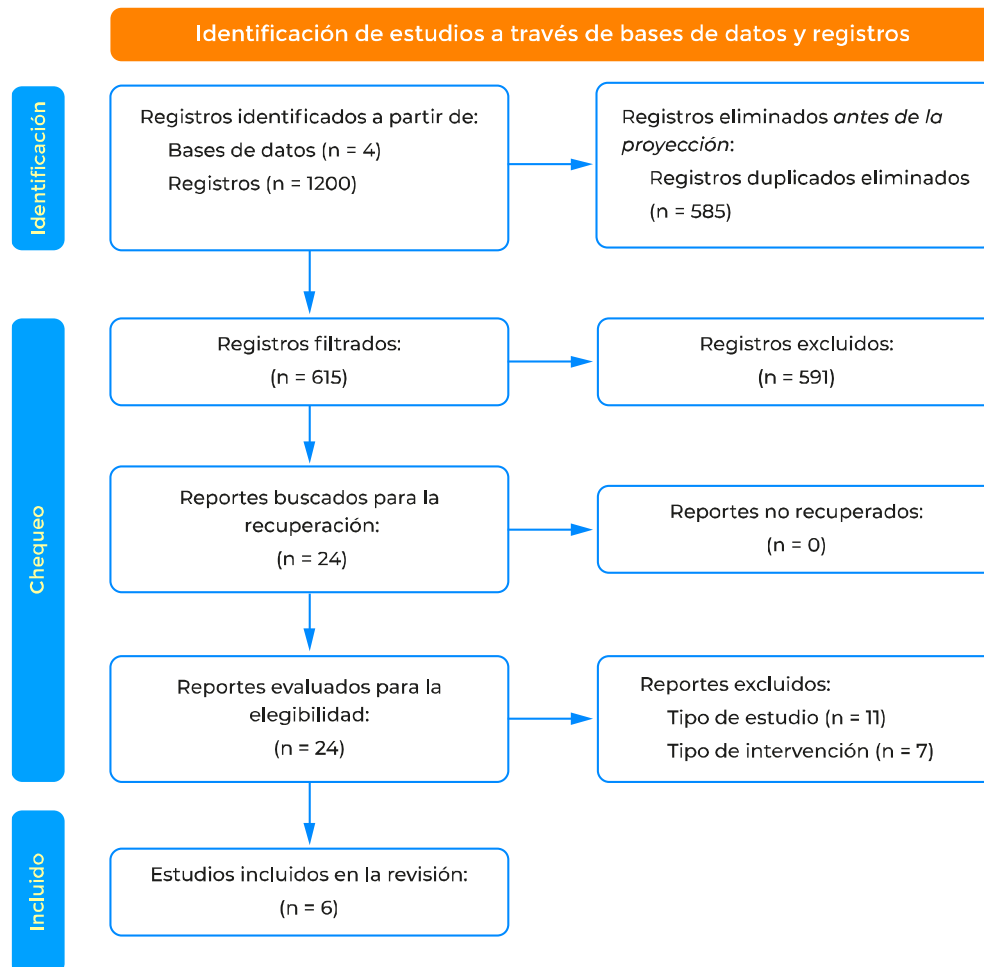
Identificación de estudios a través de bases de datos y registros

Identificación

Registros identificados a partir de:
Bases de datos (n = 4)
Registros (n = 1200)

Registros eliminados *antes de la proyección*:
Registros duplicados eliminados (n = 585)

Chequeo

Registros filtrados:
(n = 615)

Registros excluidos:
(n = 591)

Reportes buscados para la recuperación:
(n = 24)

Reportes no recuperados:
(n = 0)

Reportes evaluados para la elegibilidad:
(n = 24)

Reportes excluidos:
Tipo de estudio (n = 11)
Tipo de intervención (n = 7)

Incluido

Estudios incluidos en la revisión:
(n = 6)